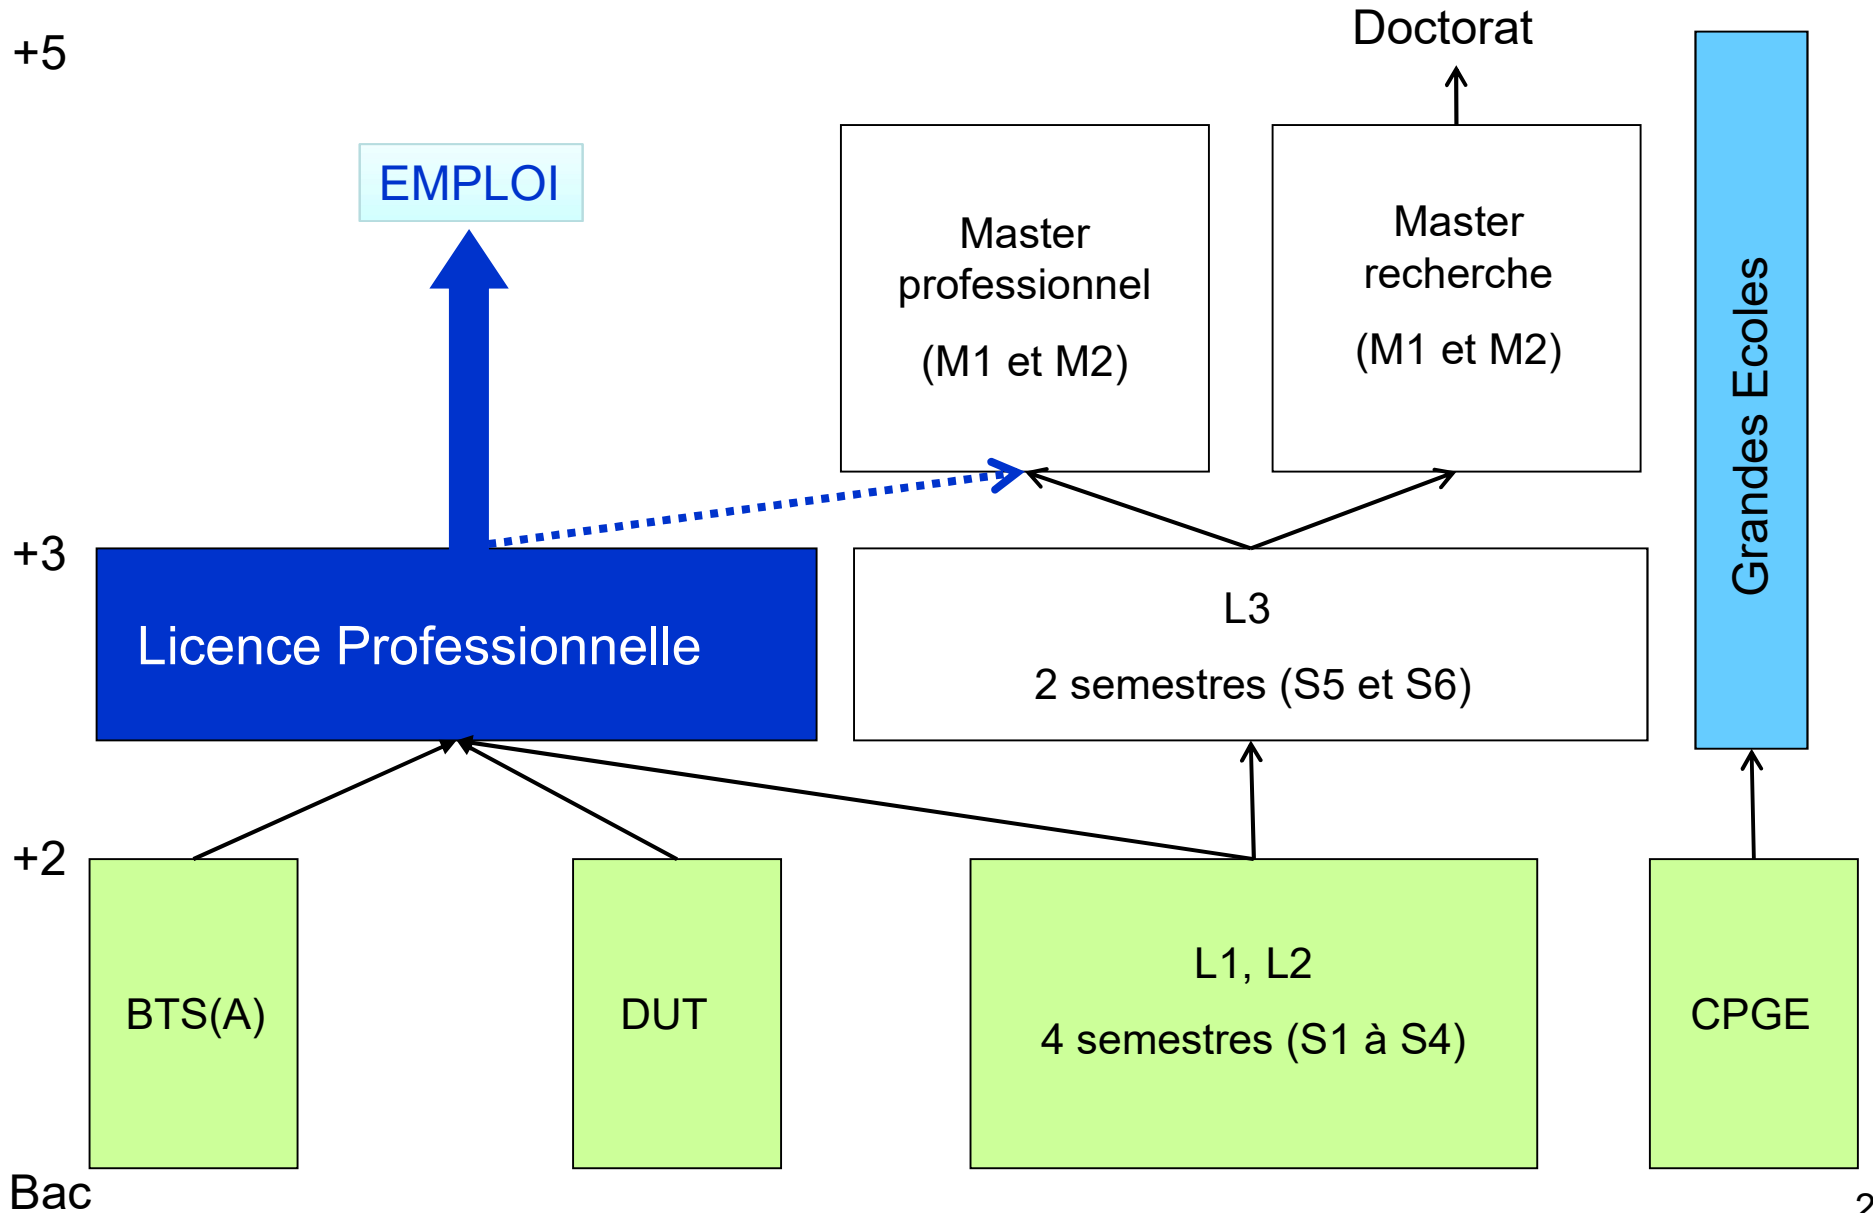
+5

Doctorat

EMPLOI

Master professionnel

(M1 et M2)

Master recherche

(M1 et M2)

Grandes Ecoles

+3

Licence Professionnelle

L3

2 semestres (S5 et S6)

+2

BTS(A)

DUT

L1, L2

4 semestres (S1 à S4)

CPGE

Bac

2